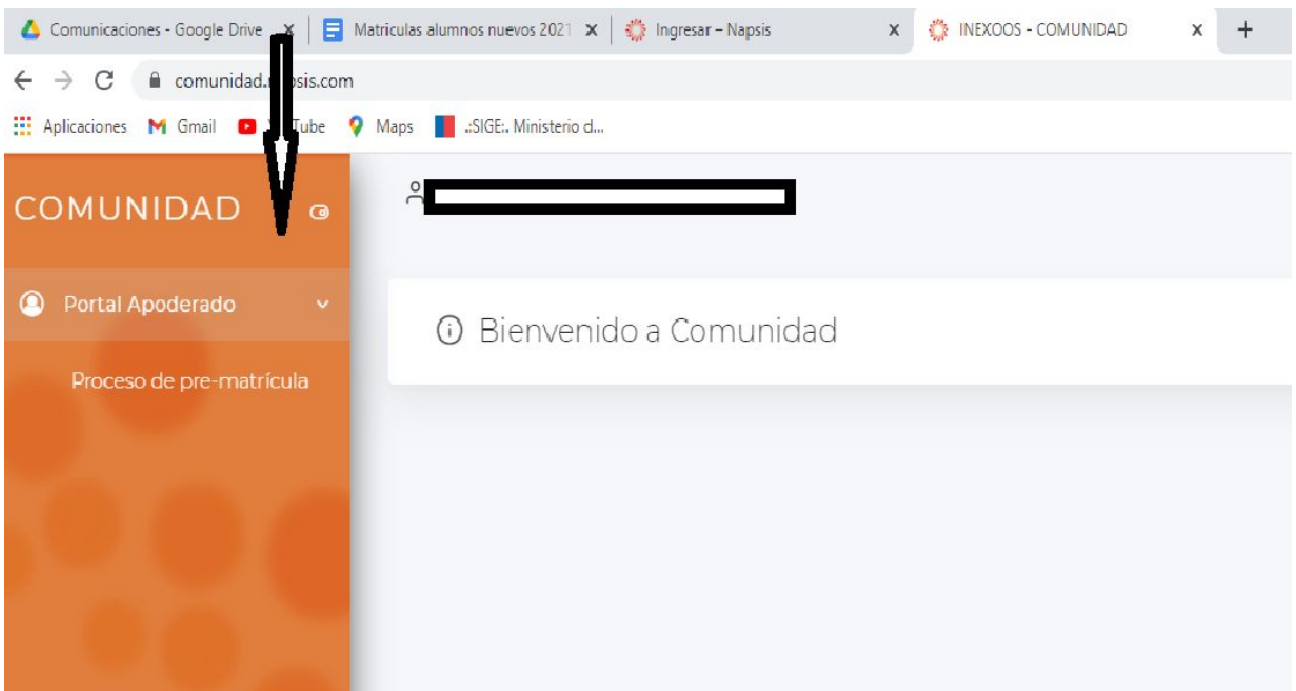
Comunicaciones - Google Drive X | Matriculas alumnos nuevos 2021 X | Ingresar – Napsis X | INEXOOS - COMUNIDAD X +

comunidad.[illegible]psis.com

Aplicaciones Gmail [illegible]Tube Maps .:SIGE:. Ministerio d...

COMUNIDAD

Portal Apoderado

Proceso de pre-matrícula

Bienvenido a Comunidad